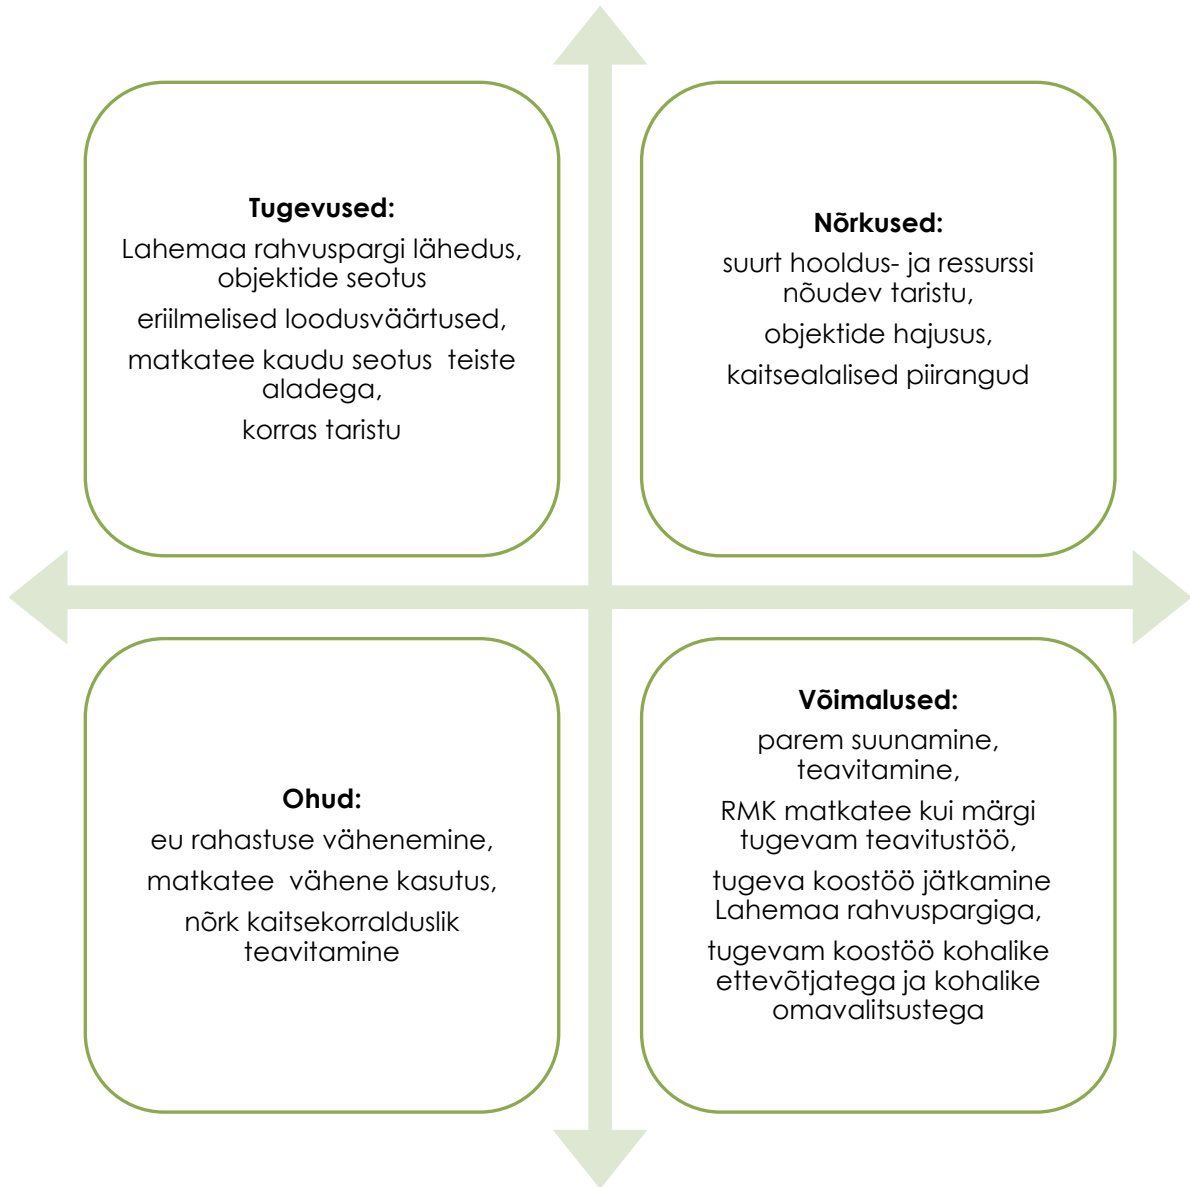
**Tugevused:**

Lahemaa rahvuspargi lähedus, objektide seotus

eriilmelised loodusväärtused,

matkatee kaudu seotus teiste aladega,

korras taristu

**Nõrkused:**

suurt hooldus- ja ressurssi nõudev taristu,

objektide hajusus,

kaitsealalised piirangud

**Ohud:**

eu rahastuse vähenemine,

matkatee vähene kasutus,

nõrk kaitsekorralduslik teavitamine

**Võimalused:**

parem suunamine, teavitamine,

RMK matkatee kui märgi tugevam teavitustöö,

tugeva koostöö jätkamine Lahemaa rahvuspargiga,

tugevam koostöö kohalike ettevõtjatega ja kohalike omavalitsustega